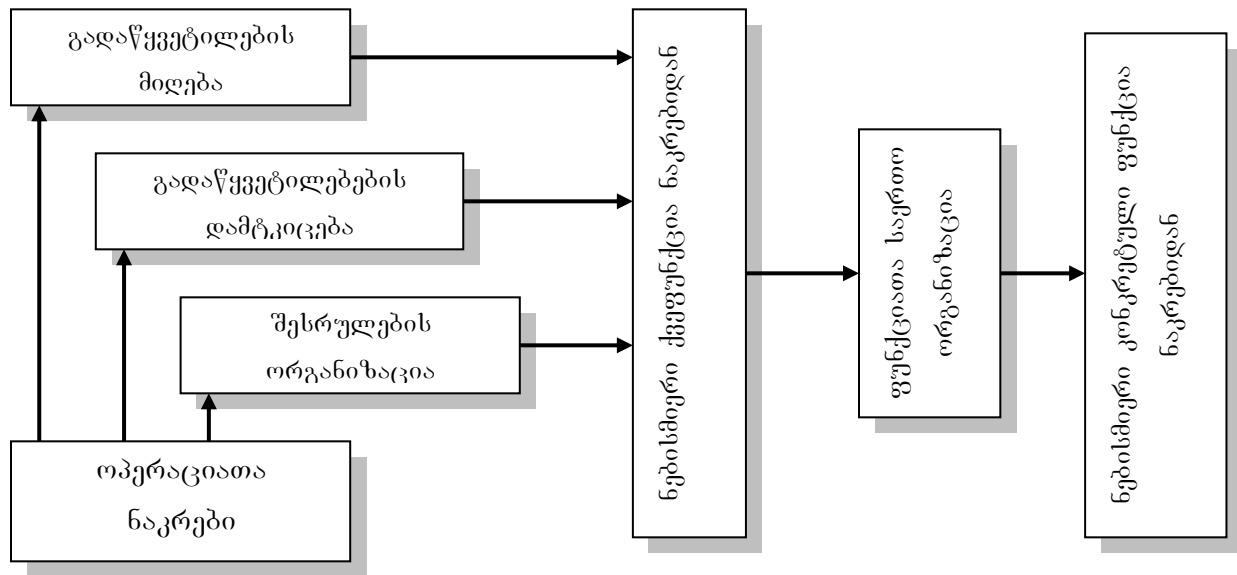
გადაწყვეტილების მიღება

გადაწყვეტილებების დამტკიცება

შესრულების ორგანიზაცია

ოპერაციათა ნაკრები

ნებისმიერი ქვეფუნქცია ნაკრებიდან

ფუნქციათა საერთო ორგანიზაცია

ნებისმიერი კონკრეტული ფუნქცია ნაკრებიდან